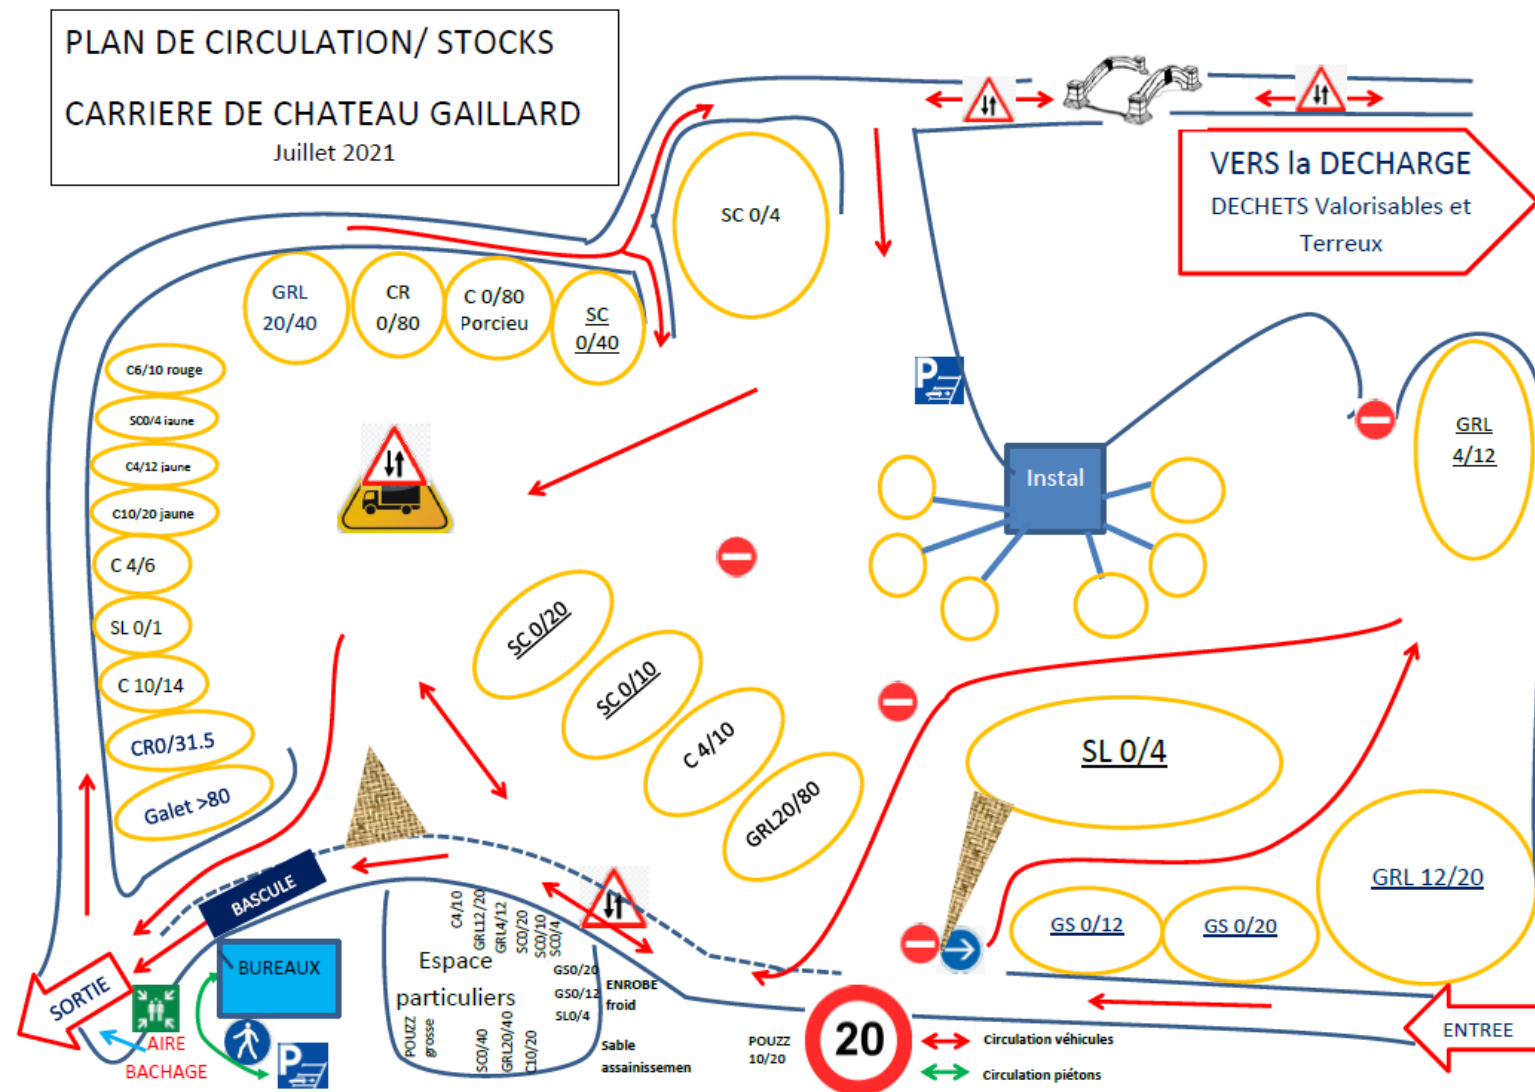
PLAN DE CIRCULATION/ STOCKS

CARRIERE DE CHATEAU GAILLARD

Juillet 2021

VERS la DECHARGE

DECHETS Valorisables et Terreux

SC 0/4

GRL 20/40

CR 0/80

C 0/80 Porcieu

SC 0/40

C6/10 rouge

SC0/4 jaune

C4/12 jaune

C10/20 jaune

C 4/6

SL 0/1

C 10/14

CR0/31.5

Galet >80

Instal

GRL 4/12

SC 0/20

SC 0/10

C 4/10

GRL20/80

SL 0/4

GRL 12/20

GS 0/12

GS 0/20

BASCULE

BUREAUX

SORTIE

AIRE BACHAGE

Espace particuliers

C4/10

GRL12/20

GRL4/12

SC0/20

SC0/10

SC0/4

GS0/20

GS0/12

SL0/4

ENROBE froid

Sable assainissemen

POUZZ grosse

SC0/40

GRL20/40

C10/20

POUZZ 10/20

20

Circulation véhicules

Circulation piétons

ENTREE